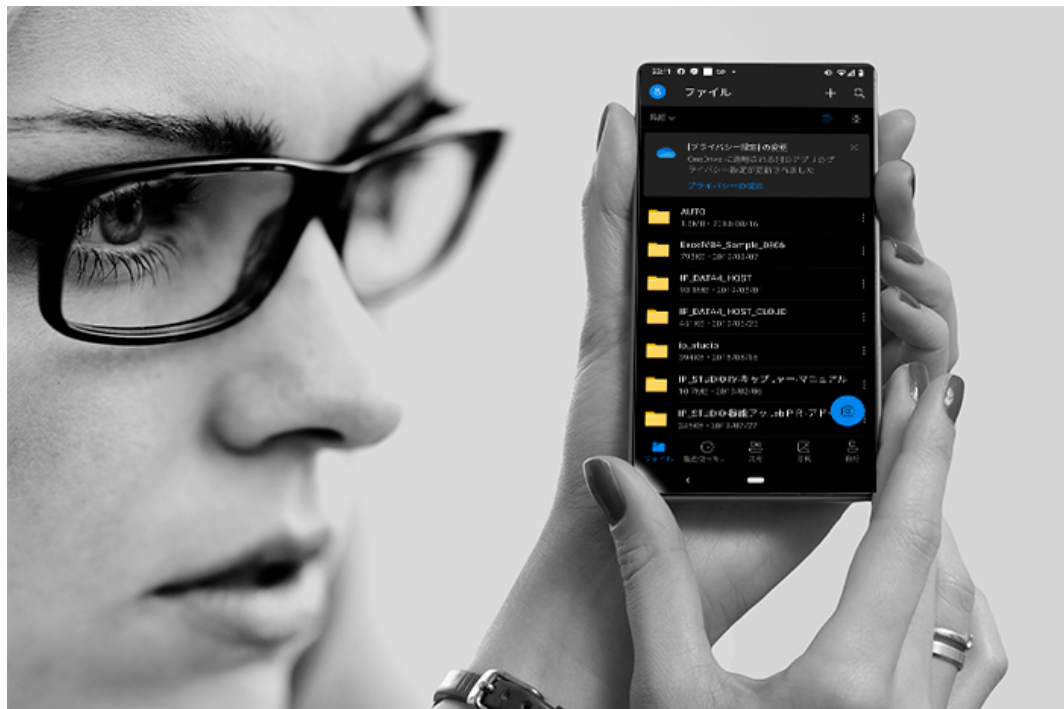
ファイル

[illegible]

「プライバシー設定」の変更
OneDrive に適用される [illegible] アプリのプライバシー設定が変更されました
プライバシーの設定

AUTO
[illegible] · 2018-08-16

ExcelVBA_Sample_0806
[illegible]

IF_DATA4_HOST
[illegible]

IF_DATA4_HOST_CLOUD
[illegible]

ip_studio
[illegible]

IF_STUDIOキャプチャーマニュアル
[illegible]

IF_STUDIO各種アップPR-アド
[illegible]

ファイル
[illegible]
共有
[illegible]
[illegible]